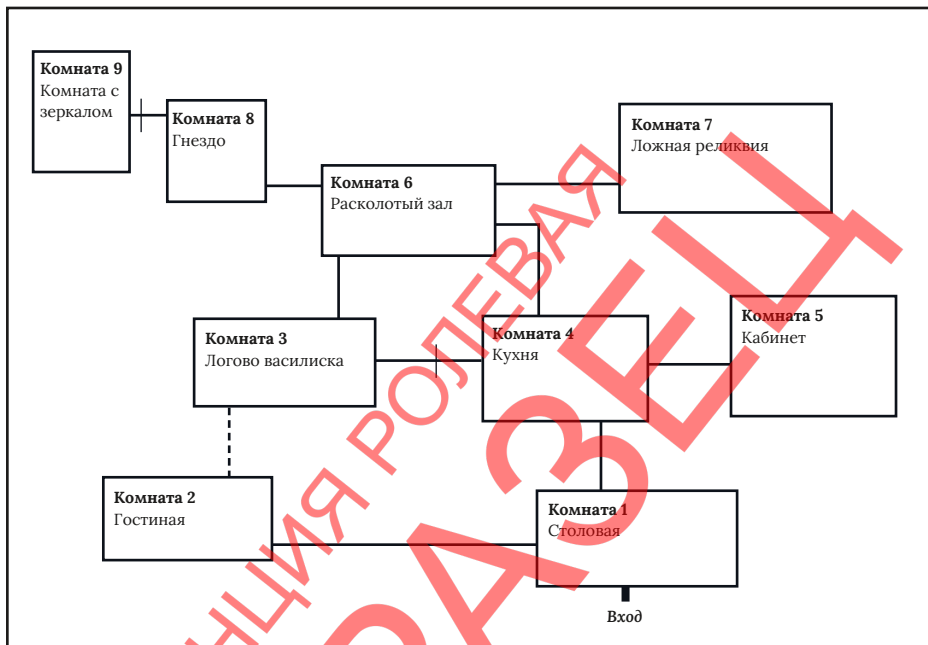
Комната 9
Комната с зеркалом

Комната 8
Гнездо

Комната 7
Ложная реликвия

Комната 6
Расколотый зал

Комната 3
Логово василиска

Комната 4
Кухня

Комната 5
Кабинет

Комната 2
Гостиная

Комната 1
Столовая

Вход

НЦИЯ РОЛЕВАЯ
РАЗЕЦ